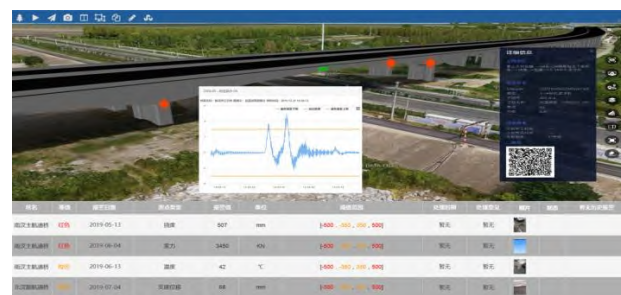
| | | | | | | | | | | | | |
|---|---|---|---|---|---|---|---|---|---|---|---|---|
| 南沙主航道桥 | 红色 | 2019-05-13 | 挠度 | 507 | mm | [-600 , -300 , 300 , 500] | 暂无 | 暂无 | | | | |
| 南沙主航道桥 | 红色 | 2019-06-04 | 索力 | 3450 | KN | [-600 , -300 , 300 , 500] | 暂无 | 暂无 | | | | |
| 南沙主航道桥 | 橙色 | 2019-06-13 | 温度 | 42 | ℃ | [-600 , -300 , 300 , 500] | 暂无 | 暂无 | | | | |
| 南沙副航道桥 | 黄色 | 2019-07-04 | 支座位移 | 66 | mm | [-600 , -300 , 300 , 500] | 暂无 | 暂无 | | | | |